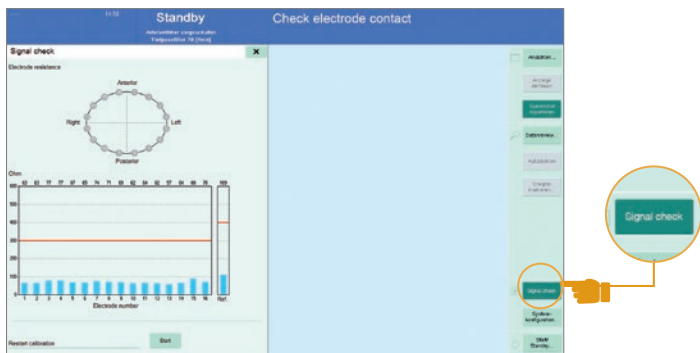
Standby

Check electrode contact

Signal check

Electrode resistance

Anterior

Right

Left

Posterior

Ohm

| 600 |
|---|
| 500 |
| 400 |
| 300 |
| 200 |
| 100 |
| 50 |
| 0 |

1 2 3 4 5 6 7 8 9 10 11 12 13 14 15 16

Electrode number

Ref.

Restart calibration

Start

Signal check

Signal check

System-konfiguration

Standby